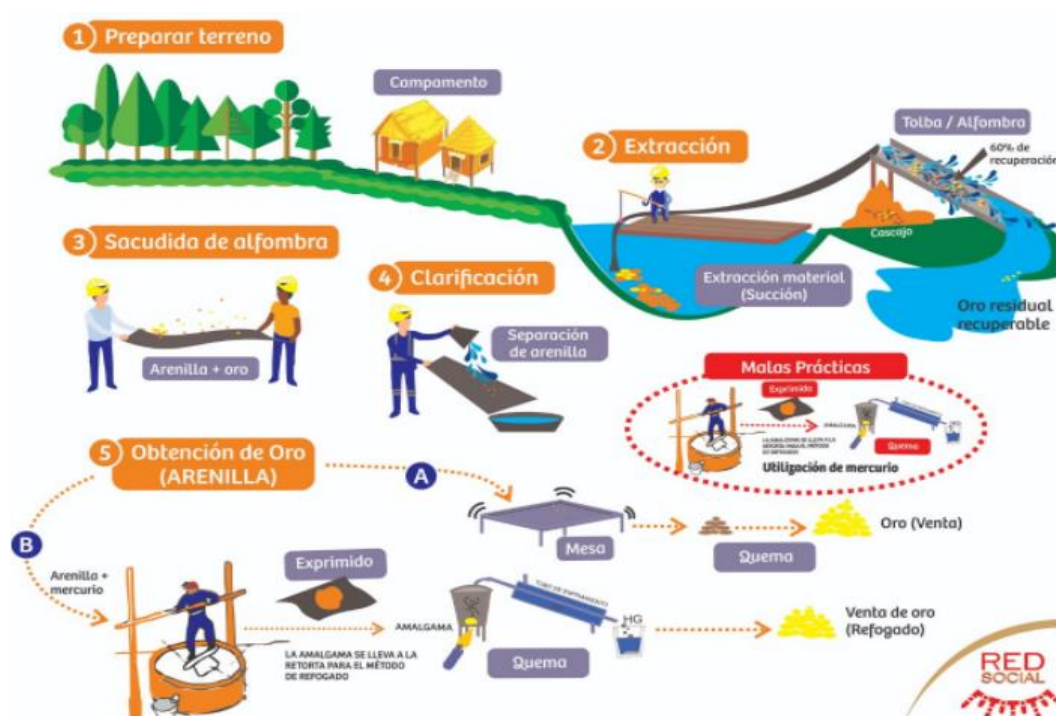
1 Preparar terreno

Campamento

2 Extracción

Tolba / Alfombra

60% de recuperación

Cascajo

Extracción material (Succión)

Oro residual recuperable

3 Sacudida de alfombra

Arenilla + oro

4 Clarificación

Separación de arenilla

Malas Prácticas

Exprimido

AMALGAMA

LA AMALGAMA SE LLEVA A LA RETORTA PARA EL MÉTODO DE REFOGADO

Quema

Utiligación de mercurio

5 Obtención de Oro (ARENILLA)

A

B

Mesa

Quema

Oro (Venta)

Arenilla + mercurio

Exprimido

LA AMALGAMA SE LLEVA A LA RETORTA PARA EL MÉTODO DE REFOGADO

AMALGAMA

TUBO DE ENFRIAMIENTO

HG

Quema

Venta de oro (Refogado)

RED SOCIAL